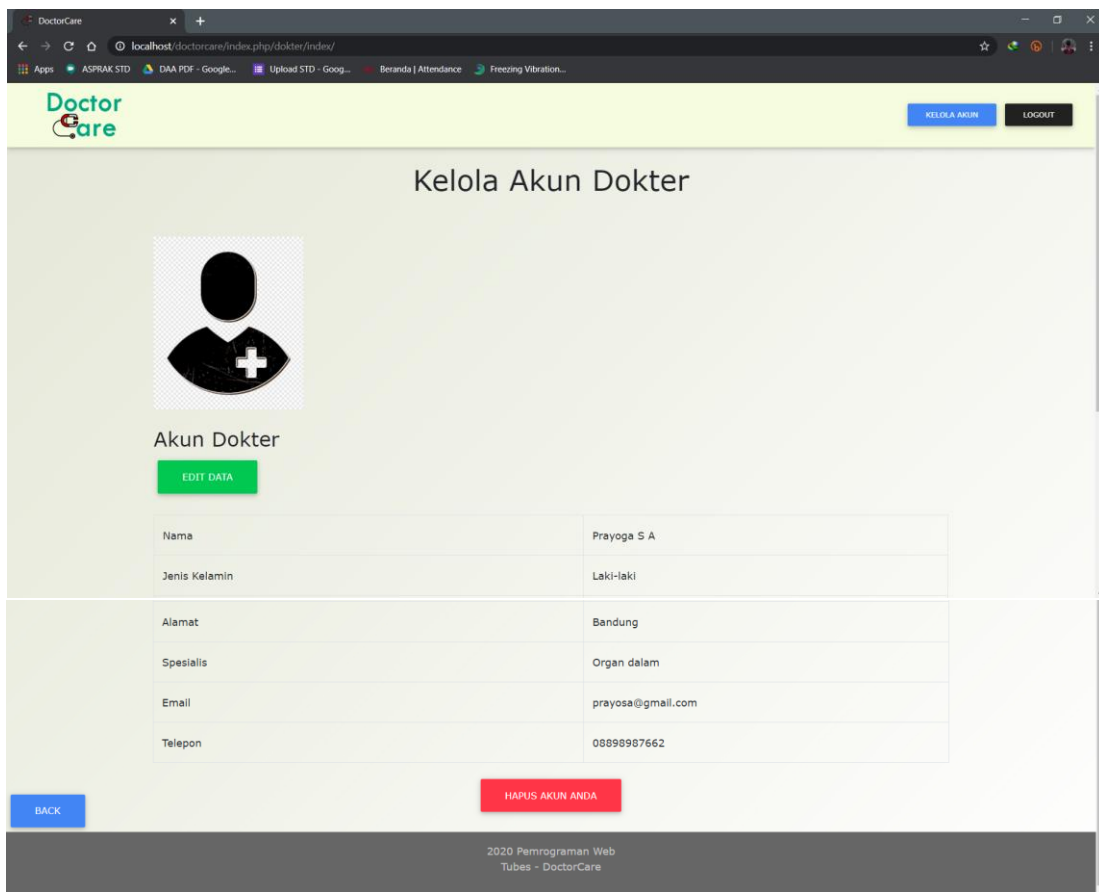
DoctorCare
localhost/doctorcare/index.php/dokter/index/
Apps ASPRAK STD DAA PDF - Google... Upload STD - Goog... Beranda | Attendance Freezing Vibration...

Doctor Care

KELOLA AKUN LOGOUT

Kelola Akun Dokter

Akun Dokter

EDIT DATA

| | |
|---|---|
| Nama | Prayoga S A |
| Jenis Kelamin | Laki-laki |
| Alamat | Bandung |
| Spesialis | Organ dalam |
| Email | prayosa@gmail.com |
| Telepon | 08898987662 |

HAPUS AKUN ANDA

BACK

2020 Pemrograman Web
Tubes - DoctorCare